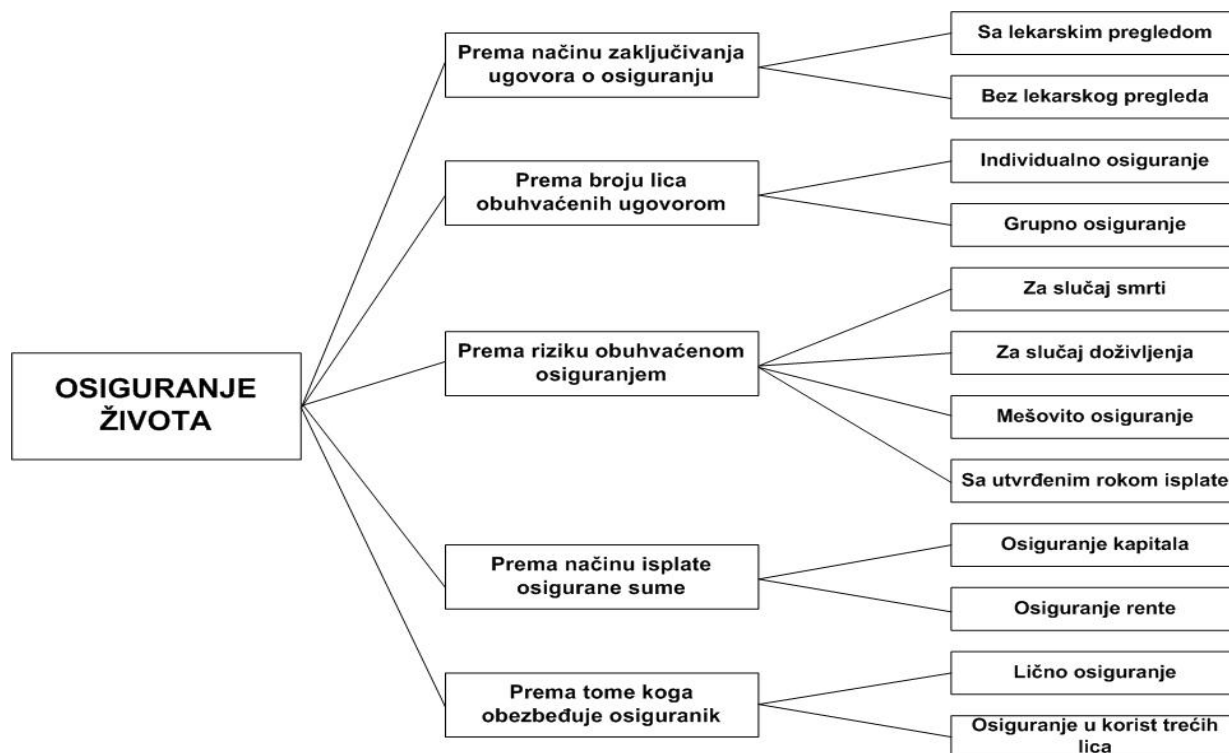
OSIGURANJE ŽIVOTA

Prema načinu zaključivanja ugovora o osiguranju

Sa lekarskim pregledom

Bez lekarskog pregleda

Prema broju lica obuhvaćenih ugovorom

Individualno osiguranje

Grupno osiguranje

Prema riziku obuhvaćenom osiguranjem

Za slučaj smrti

Za slučaj doživljenja

Mešovito osiguranje

Sa utvrđenim rokom isplate

Prema načinu isplate osigurane sume

Osiguranje kapitala

Osiguranje rente

Prema tome koga obezbeđuje osiguranik

Lično osiguranje

Osiguranje u korist trećih lica